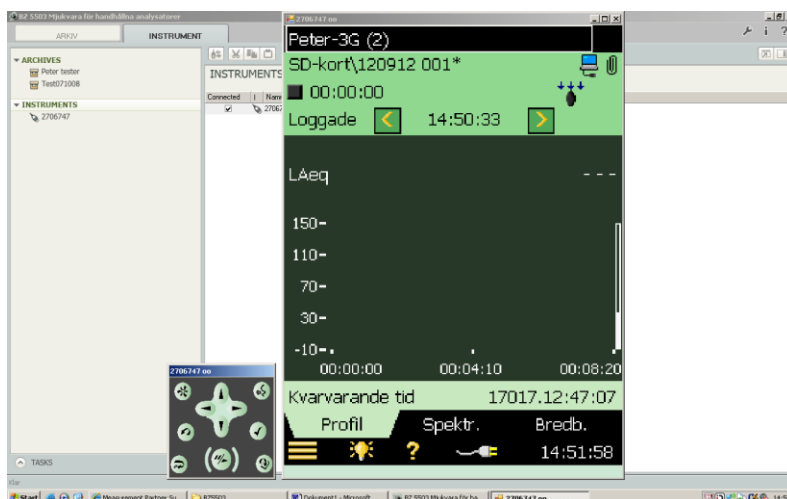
BZ 5503 Mjukvara för handhållna analysatorer
ARKIV
INSTRUMENT
▼ ARCHIVES
Peter tester
Test071008
▼ INSTRUMENTS
2706747
INSTRUMENTS
Connected | I | Nam
2706
2706747 oo
Peter-3G (2)
SD-kort\120912 001*
00:00:00
Loggade
14:50:33
LAeq
- - -
150
110
70
30
-10
00:00:00
00:04:10
00:08:20
Kvarvarande tid
17017.12:47:07
Profil
Spektr.
Bredb.
14:51:58
2706747 oo
TASKS
Klar
Start
Measurement Partner Su
B75503
Dokument1 - Microsoft
BZ 5503 Mjukvara för ha
2706747 oo